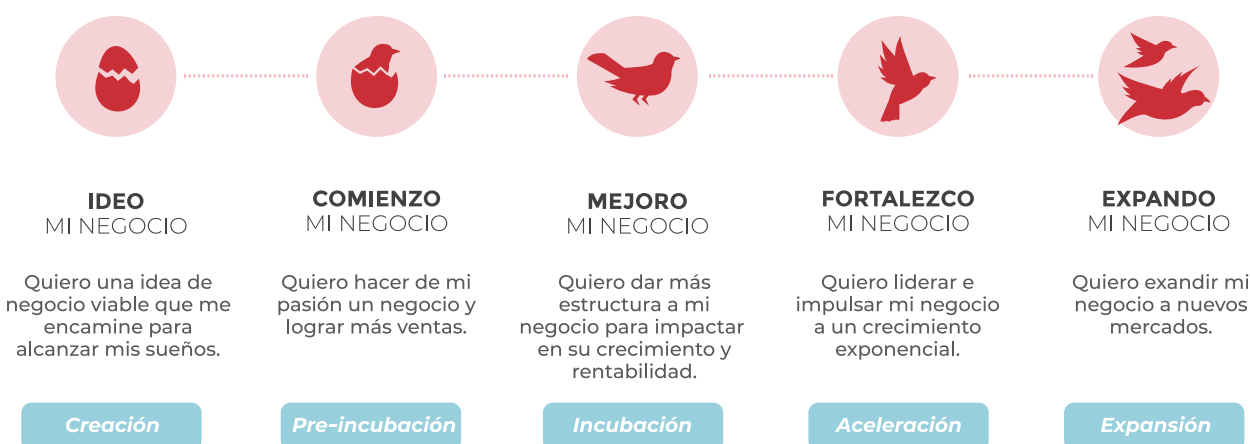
IDEO
MI NEGOCIO

Quiero una idea de negocio viable que me encamine para alcanzar mis sueños.

Creación

COMIENZO
MI NEGOCIO

Quiero hacer de mi pasión un negocio y lograr más ventas.

Pre-incubación

MEJORO
MI NEGOCIO

Quiero dar más estructura a mi negocio para impactar en su crecimiento y rentabilidad.

Incubación

FORTALEZCO
MI NEGOCIO

Quiero liderar e impulsar mi negocio a un crecimiento exponencial.

Aceleración

EXPANDO
MI NEGOCIO

Quiero exandir mi negocio a nuevos mercados.

Expansión